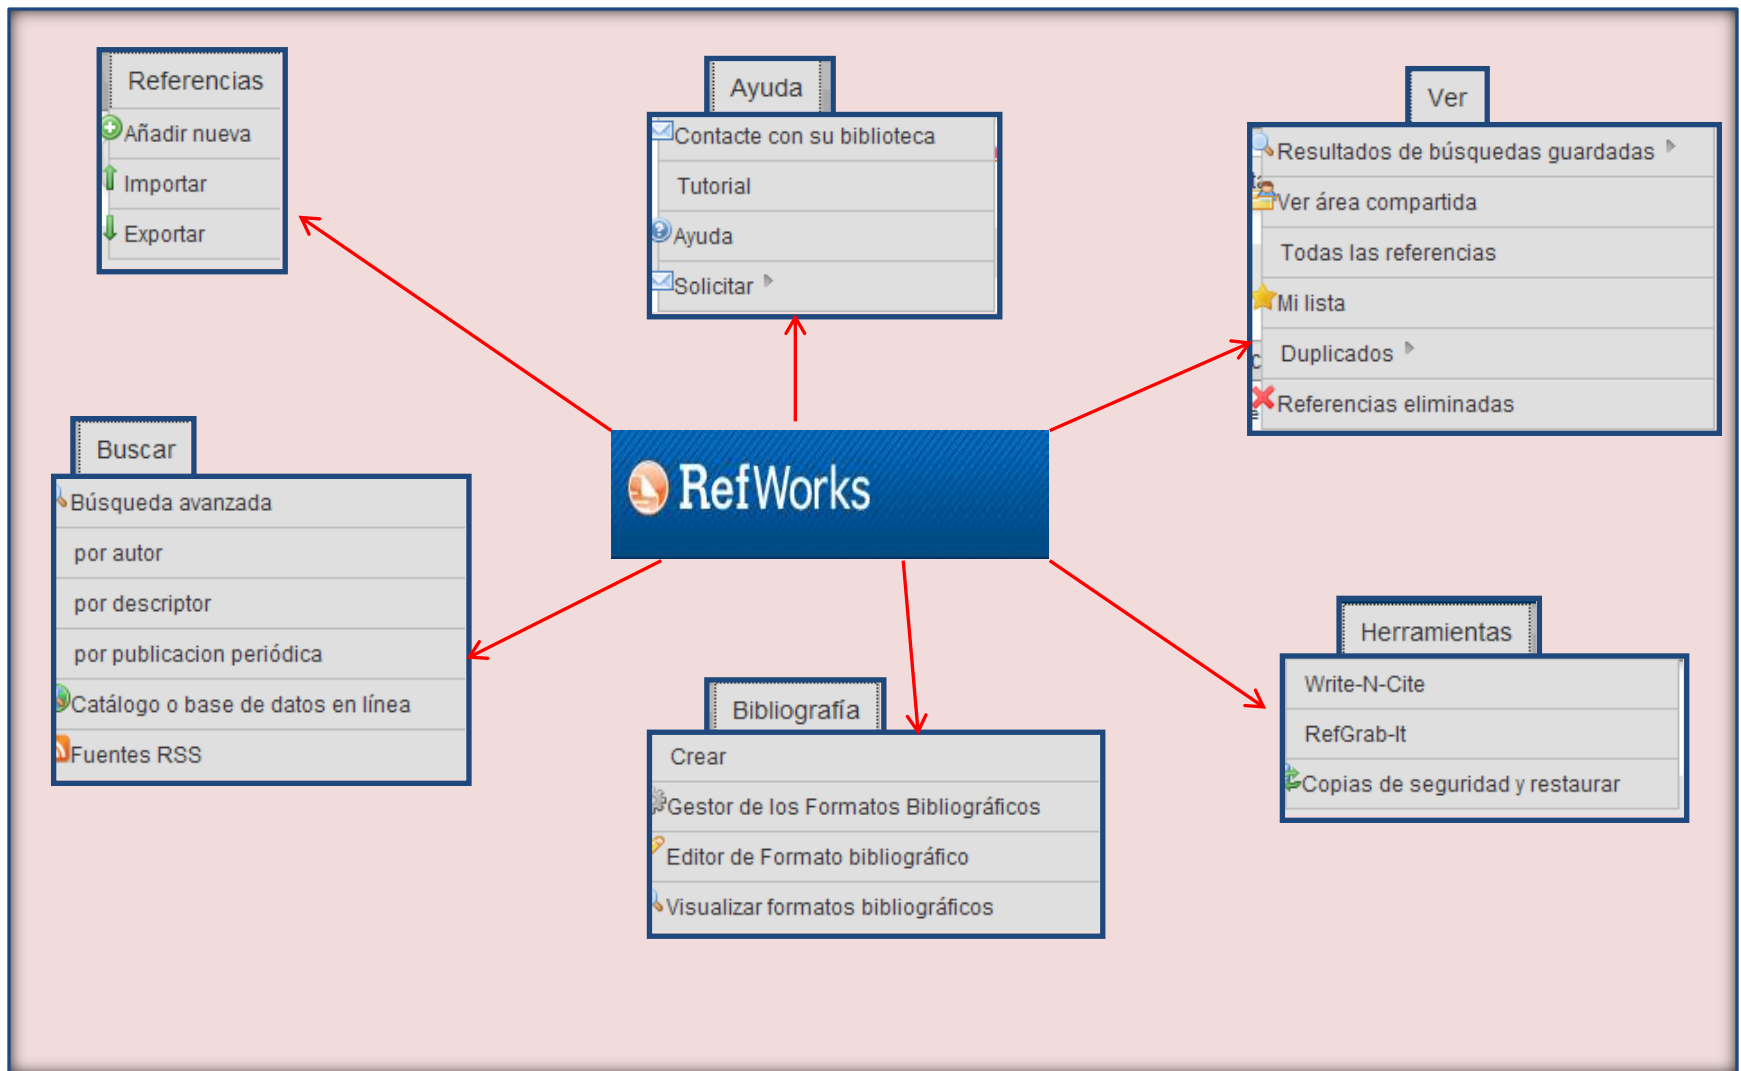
Referencias
Añadir nueva
Importar
Exportar

Ayuda
Contacte con su biblioteca
Tutorial
Ayuda
Solicitar

Ver
Resultados de búsquedas guardadas
Ver área compartida
Todas las referencias
Mi lista
Duplicados
Referencias eliminadas

RefWorks

Buscar
Búsqueda avanzada
por autor
por descriptor
por publicacion periódica
Catálogo o base de datos en línea
Fuentes RSS

Bibliografía
Crear
Gestor de los Formatos Bibliográficos
Editor de Formato bibliográfico
Visualizar formatos bibliográficos

Herramientas
Write-N-Cite
RefGrab-It
Copias de seguridad y restaurar